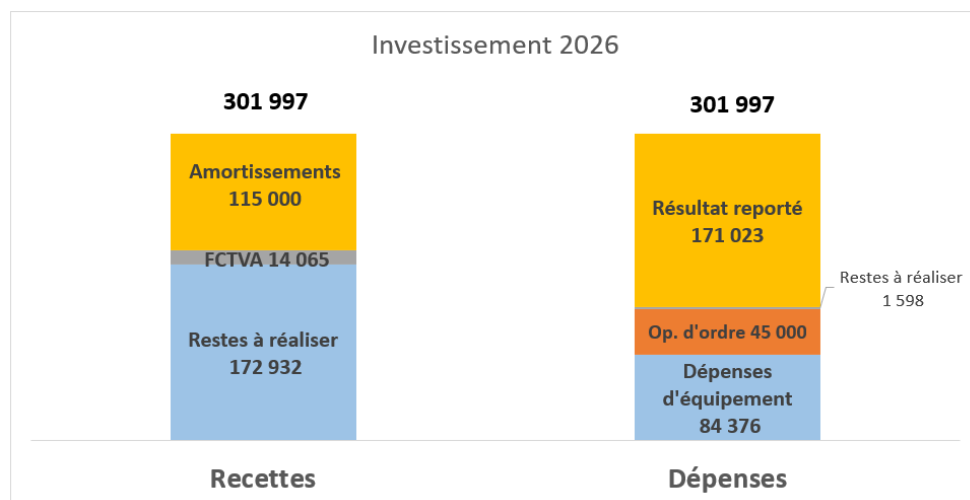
Investissement 2026

301 997

Amortissements
115 000

FCTVA 14 065

Restes à réaliser
172 932

301 997

Résultat reporté
171 023

Restes à réaliser
1 598

Op. d'ordre 45 000

Dépenses d'équipement
84 376

Recettes

Dépenses